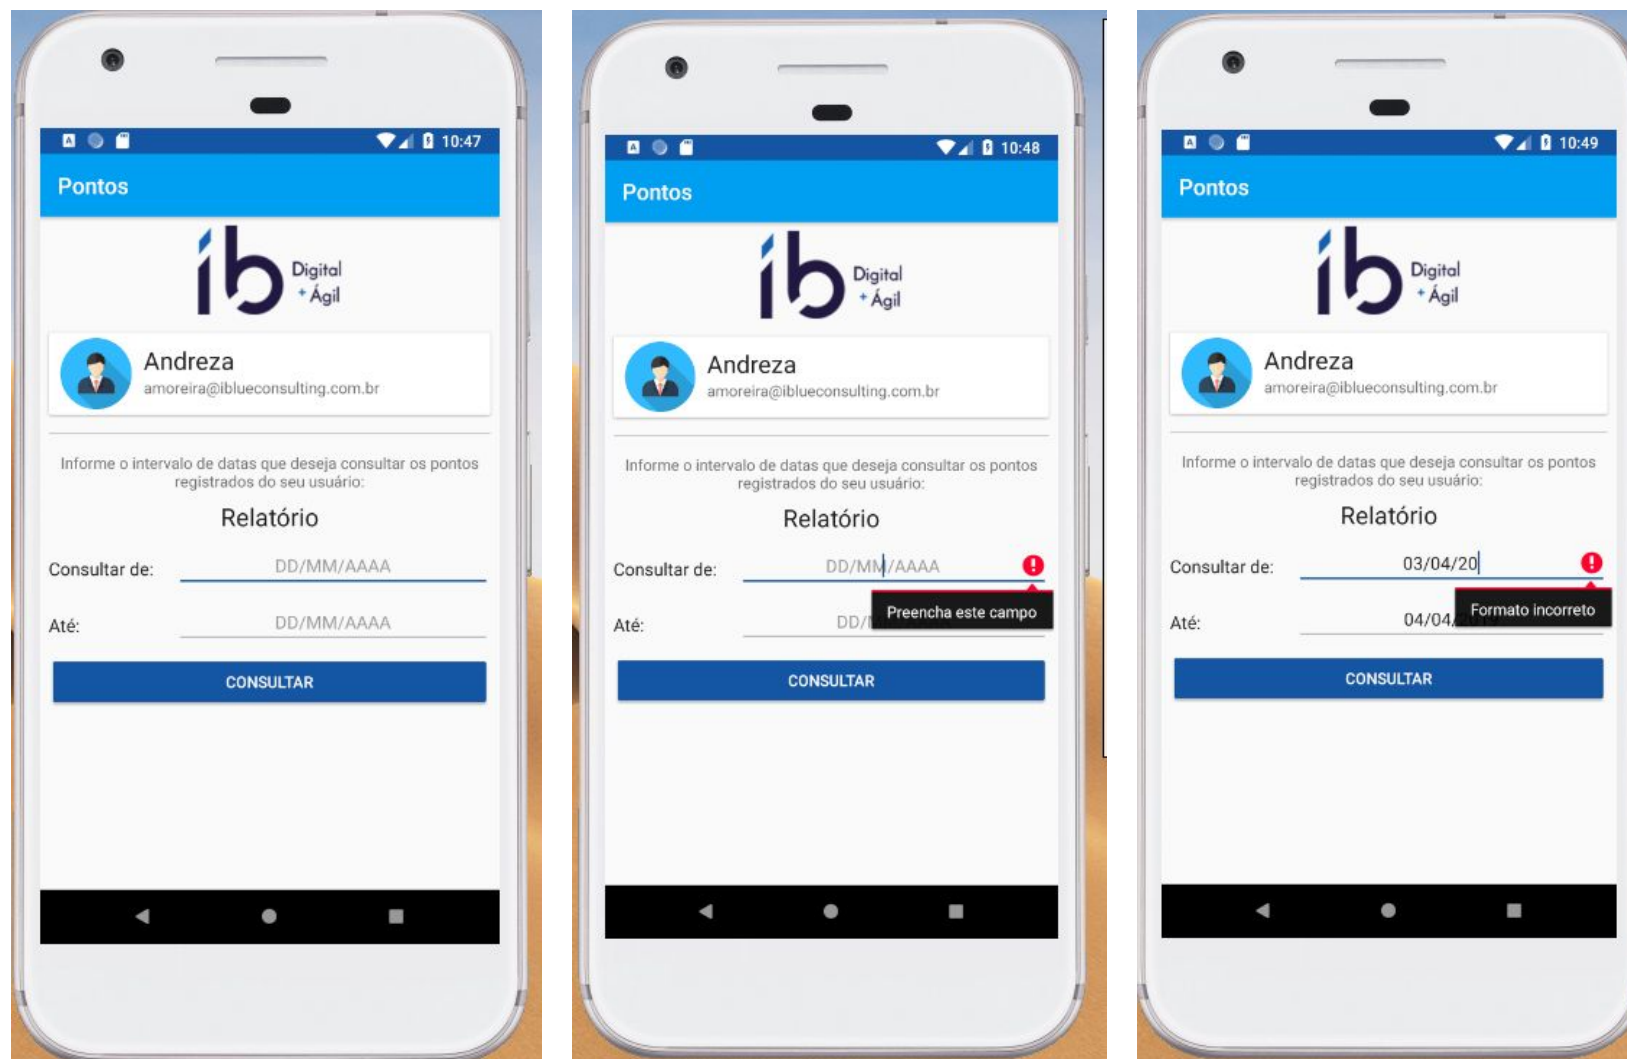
10:47

Pontos

ib Digital + Ágil

Andreza
amoreira@iblueconsulting.com.br

Informe o intervalo de datas que deseja consultar os pontos registrados do seu usuário:

Relatório

Consultar de: DD/MM/AAAA

Até: DD/MM/AAAA

CONSULTAR

10:48

Pontos

ib Digital + Ágil

Andreza
amoreira@iblueconsulting.com.br

Informe o intervalo de datas que deseja consultar os pontos registrados do seu usuário:

Relatório

Consultar de: DD/MM/AAAA

Preencha este campo

Até: DD/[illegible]

CONSULTAR

10:49

Pontos

ib Digital + Ágil

Andreza
amoreira@iblueconsulting.com.br

Informe o intervalo de datas que deseja consultar os pontos registrados do seu usuário:

Relatório

Consultar de: 03/04/20

Formato incorreto

Até: 04/04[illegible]

CONSULTAR